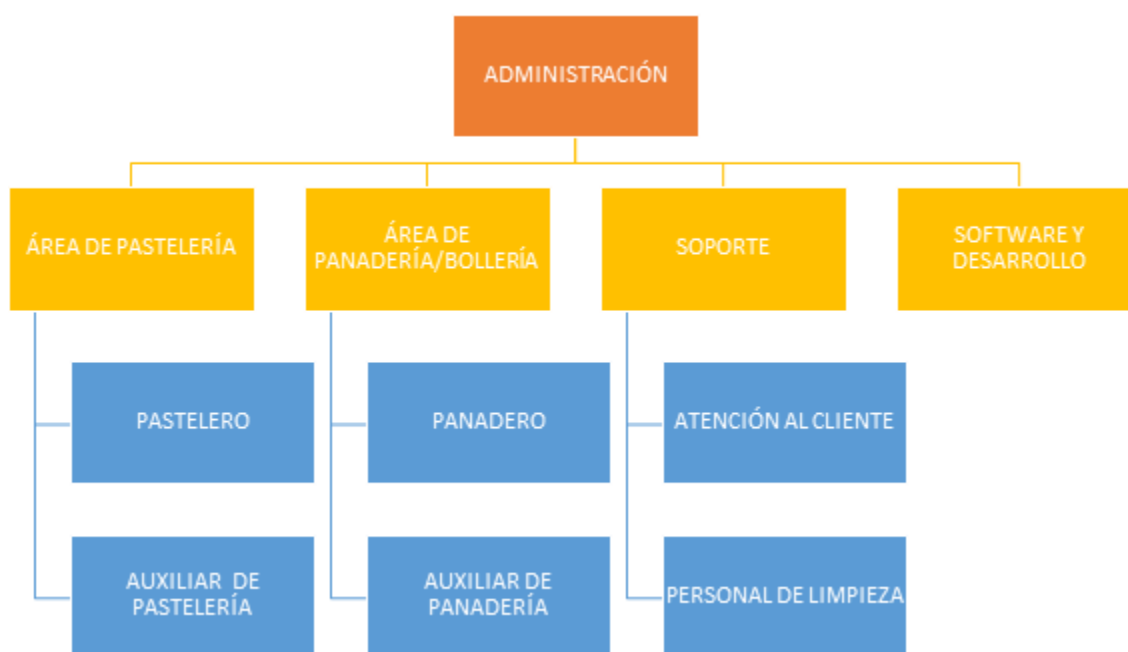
ADMINISTRACIÓN

ÁREA DE PASTELERÍA

ÁREA DE PANADERÍA/BOLLERÍA

SOPORTE

SOFTWARE Y DESARROLLO

PASTELERO

AUXILIAR DE PASTELERÍA

PANADERO

AUXILIAR DE PANADERÍA

ATENCIÓN AL CLIENTE

PERSONAL DE LIMPIEZA